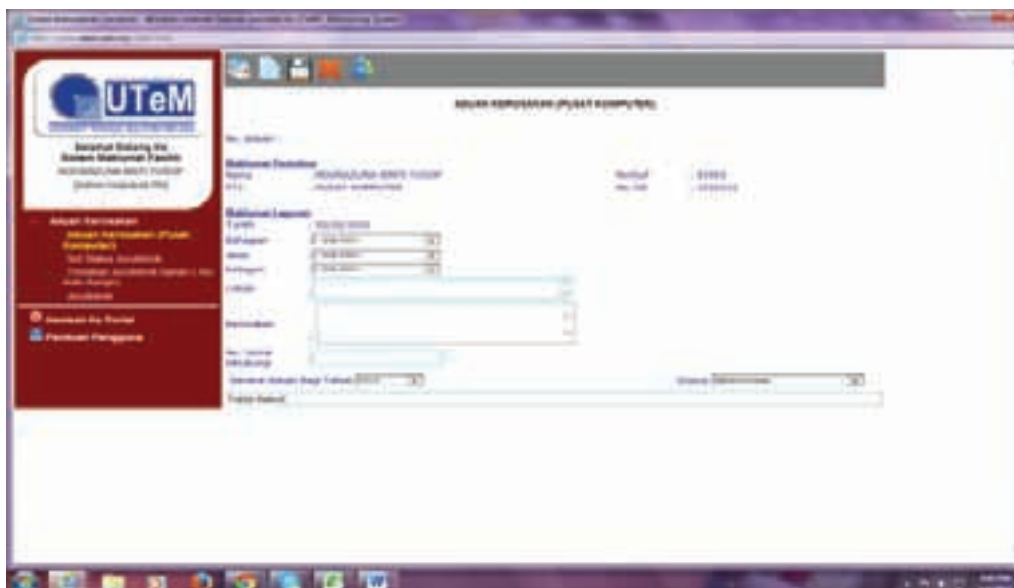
UTeM

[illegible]

Selamat Datang Ke Sistem Maklumat Fasiliti
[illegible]
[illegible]

Aduan Kerosakan
Aduan Kerosakan (Pusat Komputer)
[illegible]
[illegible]
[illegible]

Kembali Ke Portal
Panduan Pengguna

ADUAN KEROSAKAN (PUSAT KOMPUTER)

No. Aduan :

Maklumat Pemohon
Nama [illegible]
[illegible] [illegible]

Maklumat Laporan
Tarikh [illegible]
Bahagian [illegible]
Jenis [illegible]
Kategori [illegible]
Lokasi
Kerosakan
No. Telefon Dihubungi
Senarai Aduan Bagi Tahun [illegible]
Status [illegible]
Tukar Status